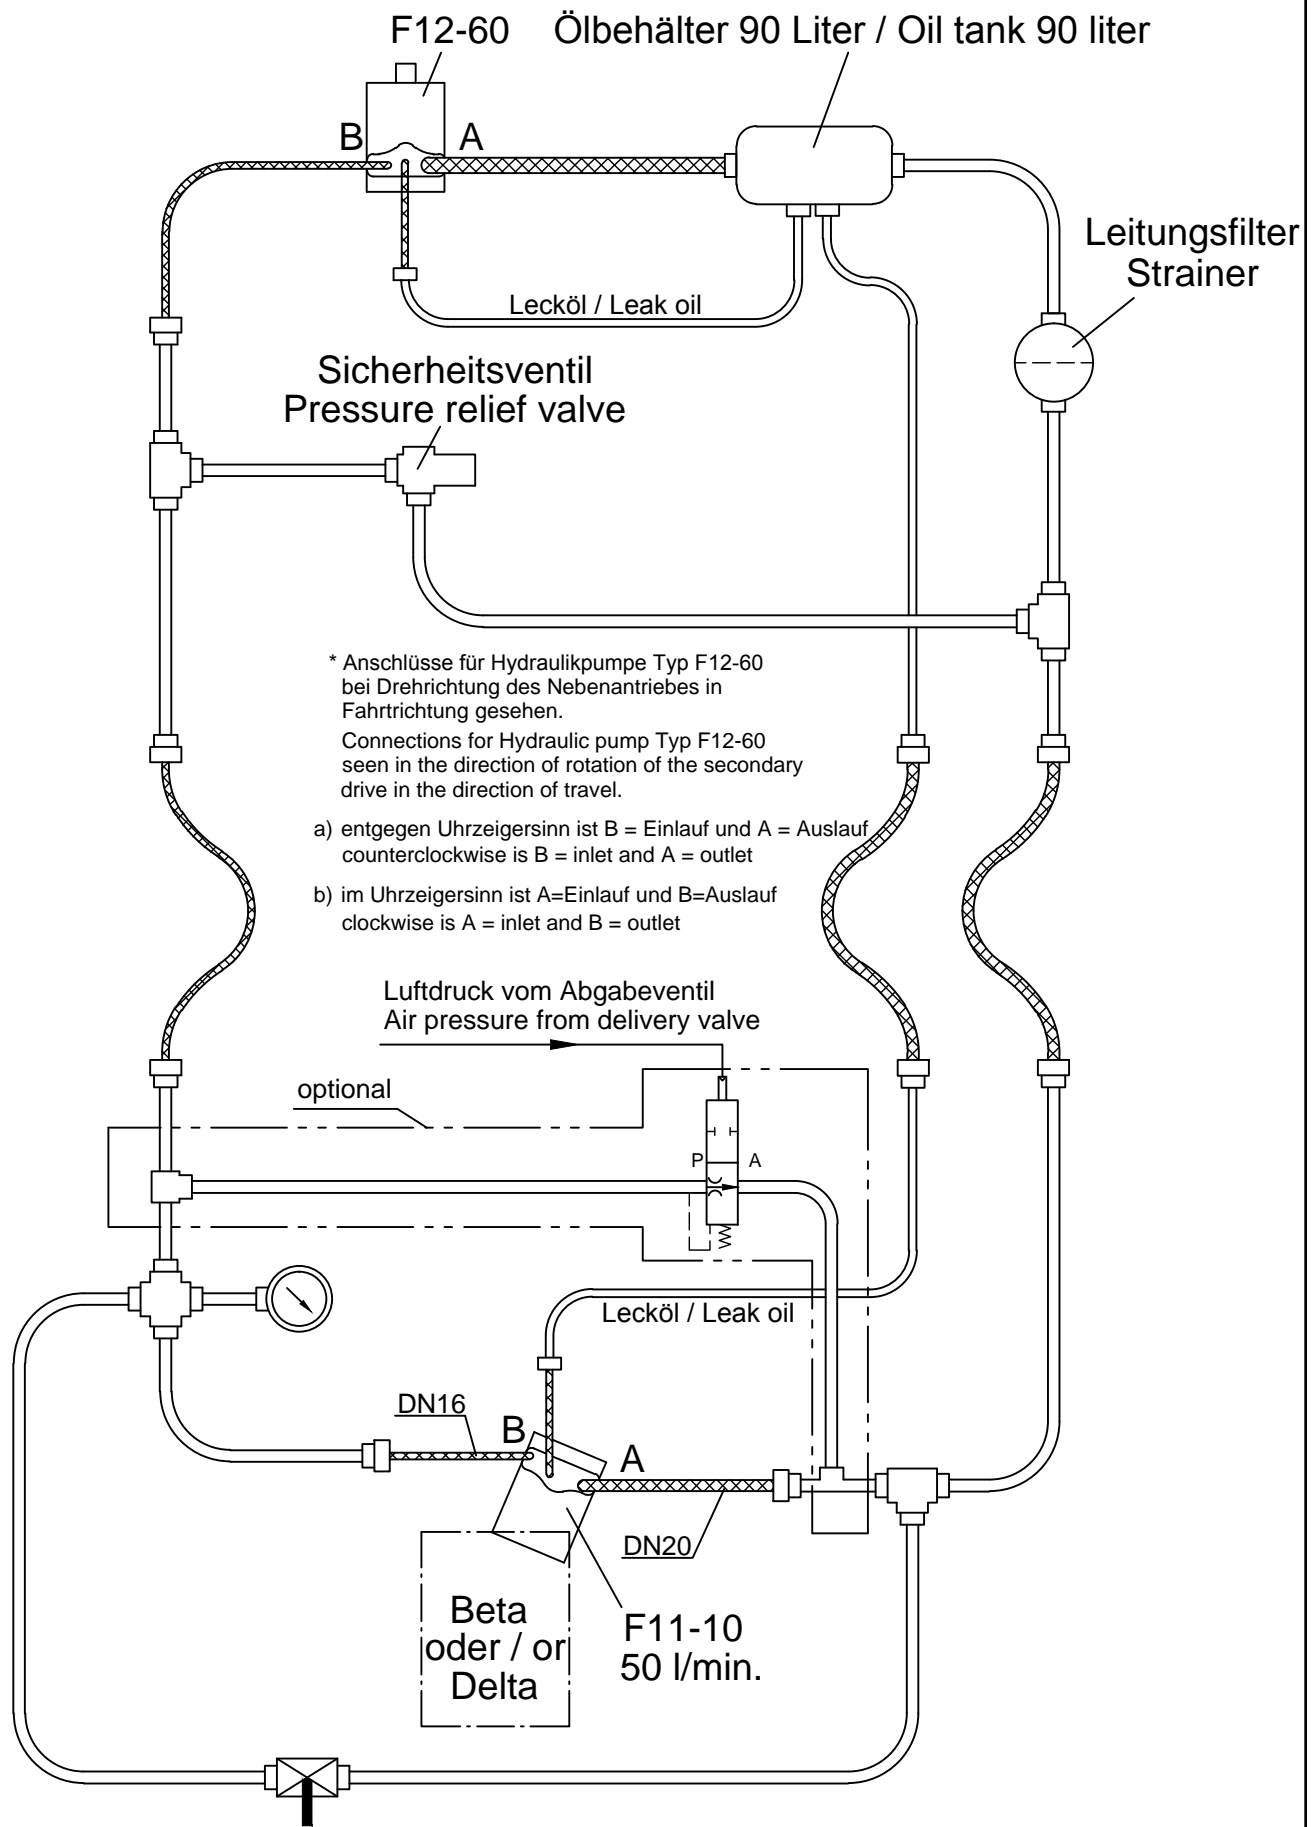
F12-60 Ölbehälter 90 Liter / Oil tank 90 liter

B A

Leitungsfilter Strainer

Lecköl / Leak oil

Sicherheitsventil
Pressure relief valve

* Anschlüsse für Hydraulikpumpe Typ F12-60 bei Drehrichtung des Nebenantriebes in Fahrtrichtung gesehen.
Connections for Hydraulic pump Typ F12-60 seen in the direction of rotation of the secondary drive in the direction of travel.

a) entgegen Uhrzeigersinn ist B = Einlauf und A = Auslauf
counterclockwise is B = inlet and A = outlet

b) im Uhrzeigersinn ist A=Einlauf und B=Auslauf
clockwise is A = inlet and B = outlet

Luftdruck vom Abgabeventil
Air pressure from delivery valve

optional

P A

Lecköl / Leak oil

DN16

B

A

DN20

Beta
oder / or
Delta

F11-10
50 l/min.